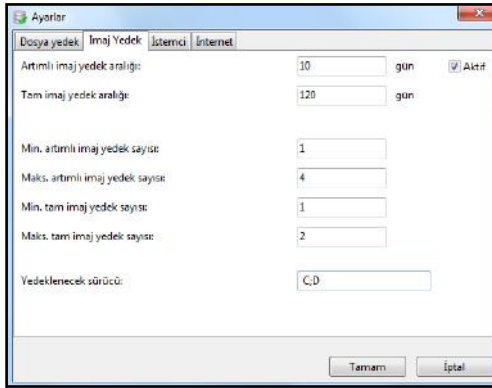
Ayarlar

Dosya yedek | İmaj Yedek | İstemci | İnternet

Artımlı imaj yedek aralığı: 10 gün Aktif

Tam imaj yedek aralığı: 120 gün

Min. artımlı imaj yedek sayısı: 1

Maks. artımlı imaj yedek sayısı: 4

Min. tam imaj yedek sayısı: 1

Maks. tam imaj yedek sayısı: 2

Yedeklenecek sürücü: C;D

Tamam | İptal